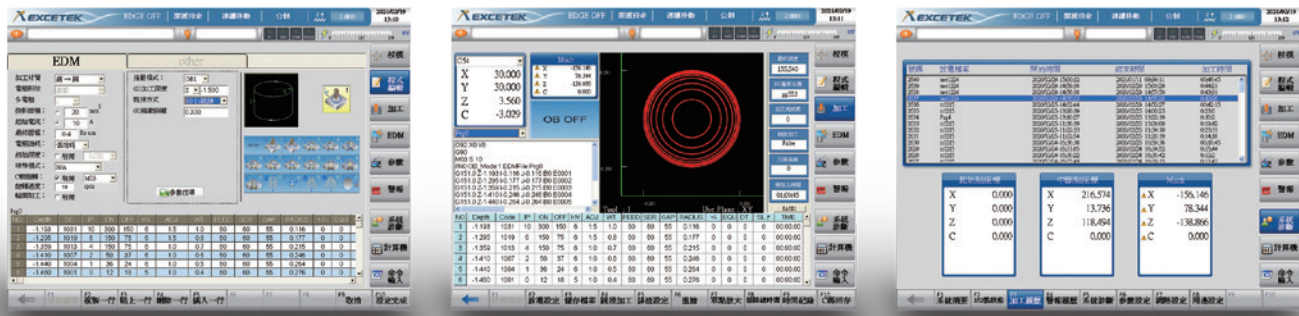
EXCETEK EDGE OFF 開關持命 速運移動 公制 2021/03/19 13:41

EDM other

加工材質 銅→鋼
電極形狀
多電極
底部間隙
放電時間
總時間長
電極數量
電極尺寸
粗加工
中加工
精加工
搖動模式
搖動形式
搖動長度
加工深度

參數搜尋

NO Depth Code IP ON OFF HV ACJ WT FEED SER GAP RADIUS
1 -1.193 1031 10 300 150 6 1.5 1.0 50 60 55 0.116
2 -1.295 1019 8 150 75 6 1.0 0.7 50 60 55 0.177
3 -1.359 1013 4 150 75 6 1.0 0.7 50 60 55 0.215
4 -1.410 1007 2 50 37 6 1.0 0.5 50 60 55 0.246
5 -1.440 1004 1 36 24 6 1.0 0.5 50 60 55 0.254
6 -1.460 1001 0 12 10 5 1.0 0.4 50 60 55 0.276

校模 程式編輯 加工 EDM 參數 警報 系統設定 計算機 命令輸入

複製一行 貼上一行 刪除一行 插入一行 取消 設定完成

EXCETEK EDGE OFF 開關持命 速運移動 公制 2021/03/19 13:41

X 30.000
Y 30.000
Z 3.560
C -3.029

Mach
X -156.146
Y 78.344
Z -138.866
C 0.000

OB OFF

G54 X0 Y0
G90
M08 S 10
#NO.EDM_Mode1.EDMFile.Prg0
G151.0 Z-1.193 I-0.116 B0 E0001
G151.0 Z-1.295 I-0.177 B0 E0002
G151.0 Z-1.359 I-0.215 B0 E0003
G151.0 Z-1.410 I-0.246 B0 E0004
G151.0 Z-1.440 I-0.254 B0 E0005

Tool : 1 Hor Plane XY

NO Depth Code IP ON OFF HV ACJ WT FEED SER GAP RADIUS H EQL DT SL TIME
1 -1.193 1031 10 300 150 6 1.5 1.0 50 60 55 0.116 0 0 0 00:00:00
2 -1.295 1019 8 150 75 6 1.0 0.7 50 60 55 0.177 0 0 0 00:00:00
3 -1.359 1013 4 150 75 6 1.0 0.7 50 60 55 0.215 0 0 0 00:00:00
4 -1.410 1007 2 50 37 6 1.0 0.5 50 60 55 0.246 0 0 0 00:00:00
5 -1.440 1004 1 36 24 6 1.0 0.5 50 60 55 0.254 0 0 0 00:00:00
6 -1.460 1001 0 12 10 5 1.0 0.4 50 60 55 0.276 0 0 0 00:00:00

155240 0 0 False 0 01:00:45

校模 程式編輯 加工 EDM 參數 警報 系統設定 計算機 命令輸入

參數設定 儲存檔案 持續加工 路徑設定 重繪 視點放大 圖形縮放 時間記錄 C軸同步

EXCETEK EDGE OFF 開關持命 速運移動 公制 2021/03/19 13:41

編號 放電檔案 開始時間 結束時間 加工時間

起始點位置
X 0.000
Y 0.000
Z 0.000
C 0.000

中斷點位置
X 216.574
Y 13.736
Z 118.494
C 0.000

Mach
X -156.146
Y 78.344
Z -138.866
C 0.000

校模 程式編輯 加工 EDM 參數 警報 系統設定 計算機 命令輸入

系統異常 I/O點檢表 加工歷程 警報歷程 系統診斷 參數設定 網路設定 時鐘設定